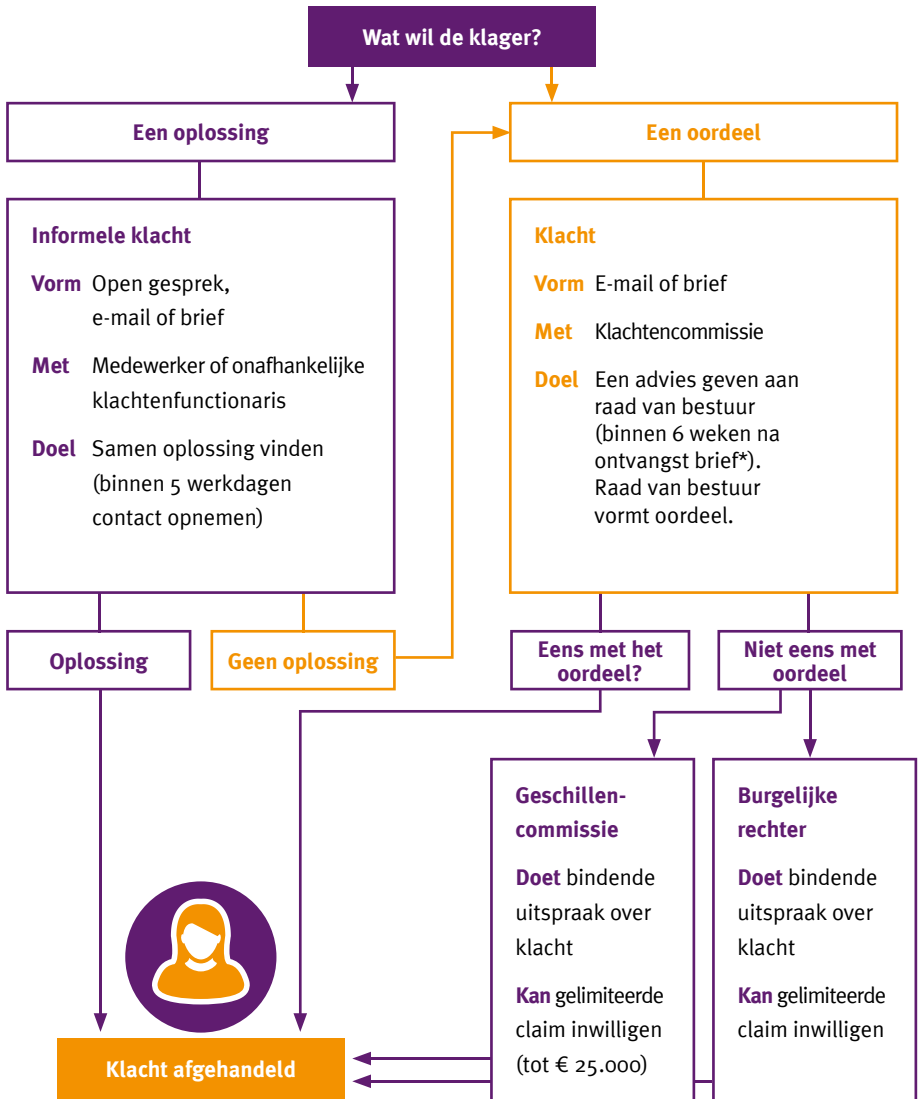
Wat wil de klager?

Een oplossing

Een oordeel

Informele klacht

Vorm Open gesprek, e-mail of brief

Met Medewerker of onafhankelijke klachtenfunctionaris

Doel Samen oplossing vinden (binnen 5 werkdagen contact opnemen)

Klacht

Vorm E-mail of brief

Met Klachtencommissie

Doel Een advies geven aan raad van bestuur (binnen 6 weken na ontvangst brief*). Raad van bestuur vormt oordeel.

Oplossing

Geen oplossing

Eens met het oordeel?

Niet eens met oordeel

Geschillen-commissie

Doet bindende uitspraak over klacht

Kan gelimiteerde claim inwilligen (tot € 25.000)

Burgelijke rechter

Doet bindende uitspraak over klacht

Kan gelimiteerde claim inwilligen

Klacht afgehandeld